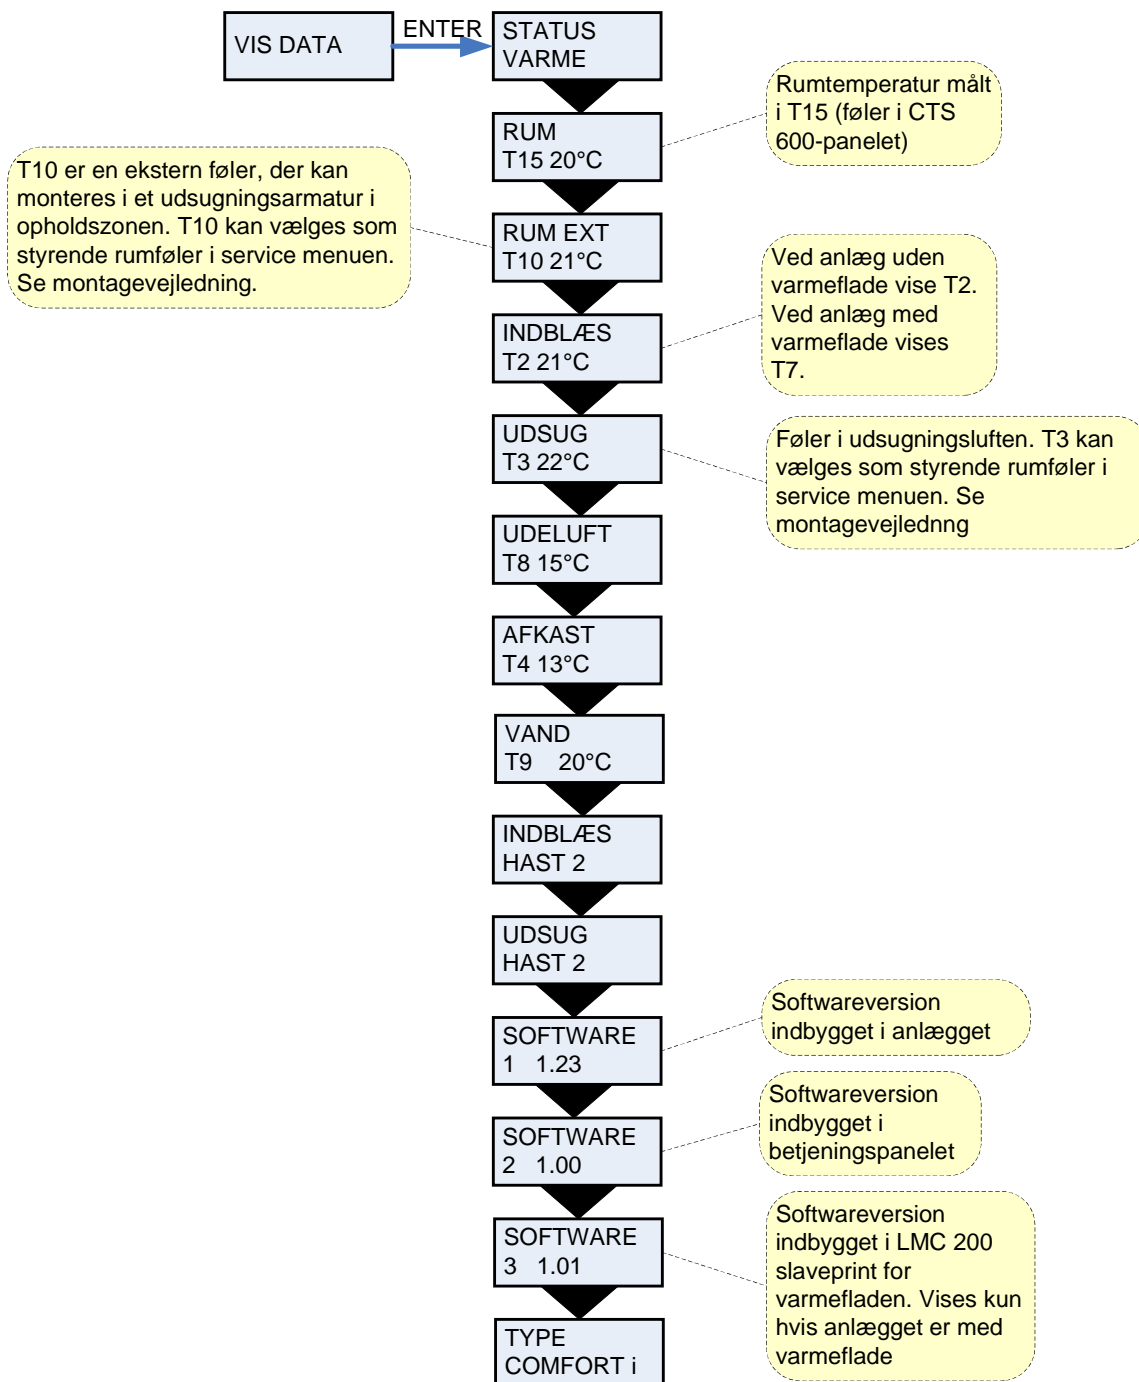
VIS DATA

ENTER

STATUS
VARME

RUM
T15 20°C

Rumtemperatur målt i T15 (føler i CTS 600-panelet)

T10 er en ekstern føler, der kan monteres i et udsugningsarmatur i opholdszonen. T10 kan vælges som styrende rumføler i service menuen. Se montagevejledning.

RUM EXT
T10 21°C

INDBLÆS
T2 21°C

Ved anlæg uden varmeflade vise T2. Ved anlæg med varmeflade vises T7.

UDSUG
T3 22°C

Føler i udsugningsluften. T3 kan vælges som styrende rumføler i service menuen. Se montagevejledng

UDELUFT
T8 15°C

AFKAST
T4 13°C

VAND
T9 20°C

INDBLÆS
HAST 2

UDSUG
HAST 2

SOFTWARE
1 1.23

Softwareversion indbygget i anlægget

SOFTWARE
2 1.00

Softwareversion indbygget i betjeningspanelet

SOFTWARE
3 1.01

Softwareversion indbygget i LMC 200 slaveprint for varmefladen. Vises kun hvis anlægget er med varmeflade

TYPE
COMFORT i